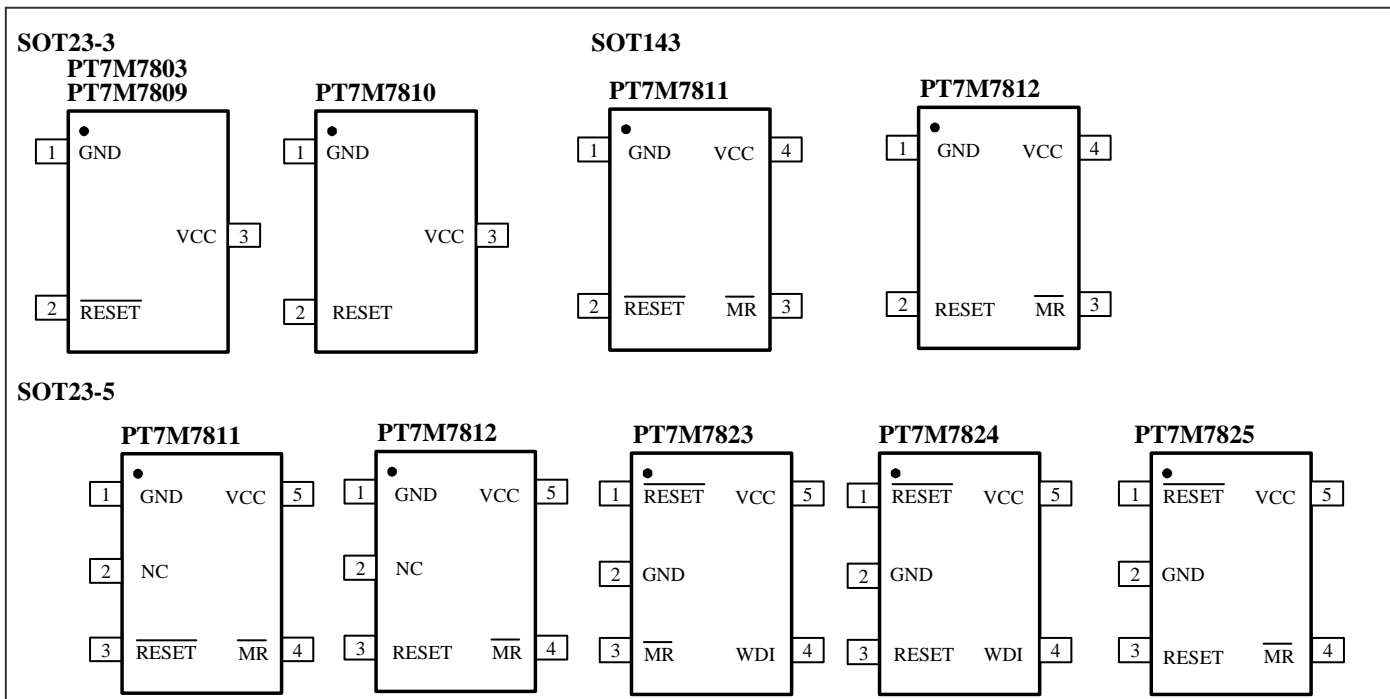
SOT23-3

PT7M7803
PT7M7809

1 GND
VCC 3
2 $\overline{RESET}$

PT7M7810

1 GND
VCC 3
2 RESET

SOT143

PT7M7811

1 GND VCC 4
2 $\overline{RESET}$ $\overline{MR}$ 3

PT7M7812

1 GND VCC 4
2 RESET $\overline{MR}$ 3

SOT23-5

PT7M7811

1 GND VCC 5
2 NC
3 $\overline{RESET}$ $\overline{MR}$ 4

PT7M7812

1 GND VCC 5
2 NC
3 RESET $\overline{MR}$ 4

PT7M7823

1 $\overline{RESET}$ VCC 5
2 GND
3 $\overline{MR}$ WDI 4

PT7M7824

1 $\overline{RESET}$ VCC 5
2 GND
3 RESET WDI 4

PT7M7825

1 $\overline{RESET}$ VCC 5
2 GND
3 RESET $\overline{MR}$ 4